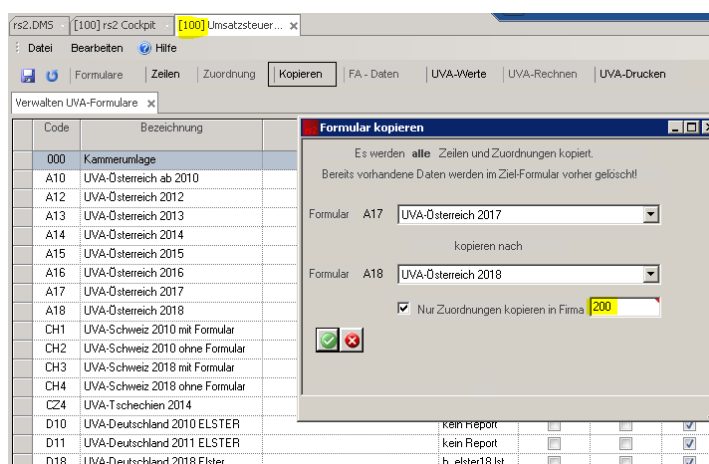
rs2.DMS [100] rs2 Cockpit [100] Umsatzsteuer... ×

Datei Bearbeiten Hilfe

Formulare | Zeilen | Zuordnung | Kopieren | FA - Daten | UVA-Werte | UVA-Rechnen | UVA-Drucken

Verwalten UVA-Formulare ×

| Code | Bezeichnung |
|---|---|
| 000 | Kammerumlage |
| A10 | UVA-Österreich ab 2010 |
| A12 | UVA-Österreich 2012 |
| A13 | UVA-Österreich 2013 |
| A14 | UVA-Österreich 2014 |
| A15 | UVA-Österreich 2015 |
| A16 | UVA-Österreich 2016 |
| A17 | UVA-Österreich 2017 |
| A18 | UVA-Österreich 2018 |
| CH1 | UVA-Schweiz 2010 mit Formular |
| CH2 | UVA-Schweiz 2010 ohne Formular |
| CH3 | UVA-Schweiz 2018 mit Formular |
| CH4 | UVA-Schweiz 2018 ohne Formular |
| CZ4 | UVA-Tschechien 2014 |
| D10 | UVA-Deutschland 2010 ELSTER |
| D11 | UVA-Deutschland 2011 ELSTER |
| D18 | UVA-Deutschland 2018 Elster |

kein Report
kein Report
b_elster18.lst

Formular kopieren

Es werden alle Zeilen und Zuordnungen kopiert.
Bereits vorhandene Daten werden im Ziel-Formular vorher gelöscht!

Formular A17 UVA-Österreich 2017

kopieren nach

Formular A18 UVA-Österreich 2018

Nur Zuordnungen kopieren in Firma 200